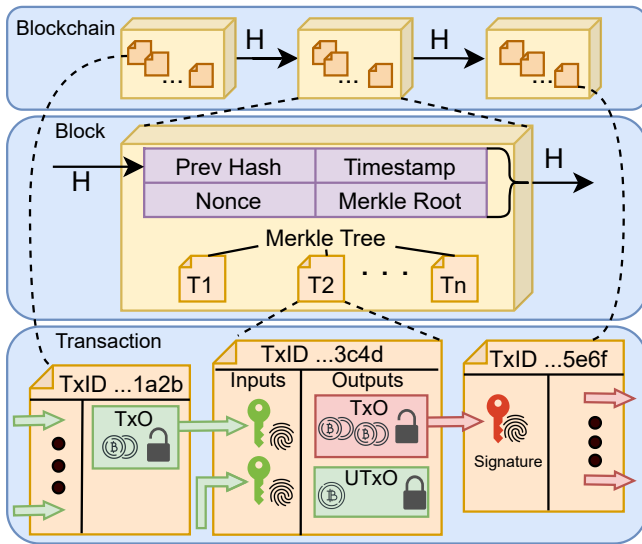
Blockchain

H

...

H

...

...

Block

H

| Prev Hash | Timestamp |
|---|---|
| Nonce | Merkle Root |

H

Merkle Tree

T1

T2

. . .

Tn

Transaction

TxID ...1a2b

TxO

TxID ...3c4d

Inputs

Outputs

TxO

UTxO

TxID ...5e6f

Signature